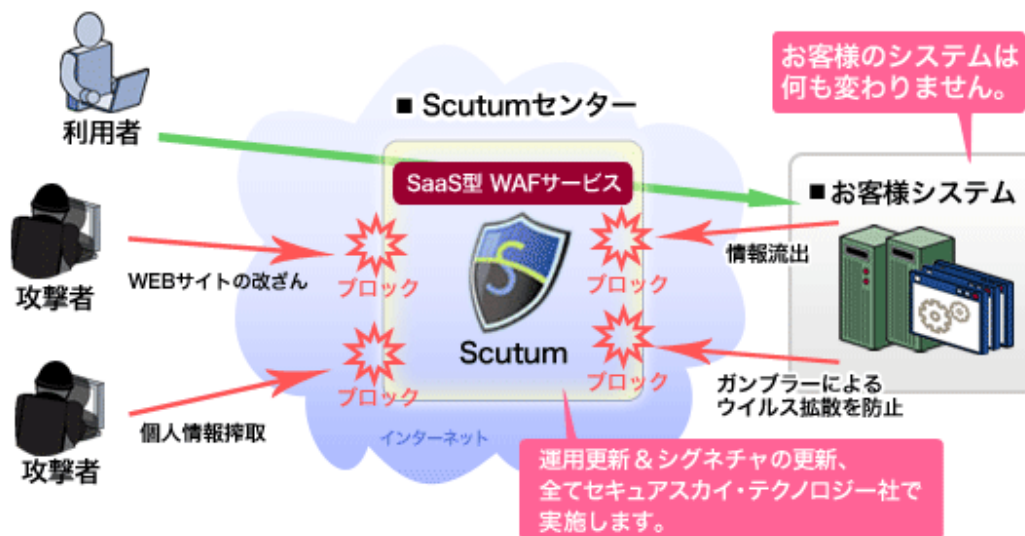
お客様のシステムは何も変わりません。

■ Scutumセンター

利用者

SaaS型 WAFサービス

■ お客様システム

攻撃者

WEBサイトの改ざん

ブロック

ブロック

情報流出

S

Scutum

攻撃者

ブロック

ブロック

ガンブラーによるウイルス拡散を防止

個人情報搾取

インターネット

運用更新＆シグネチャの更新、全てセキュアスカイ・テクノロジー社で実施します。